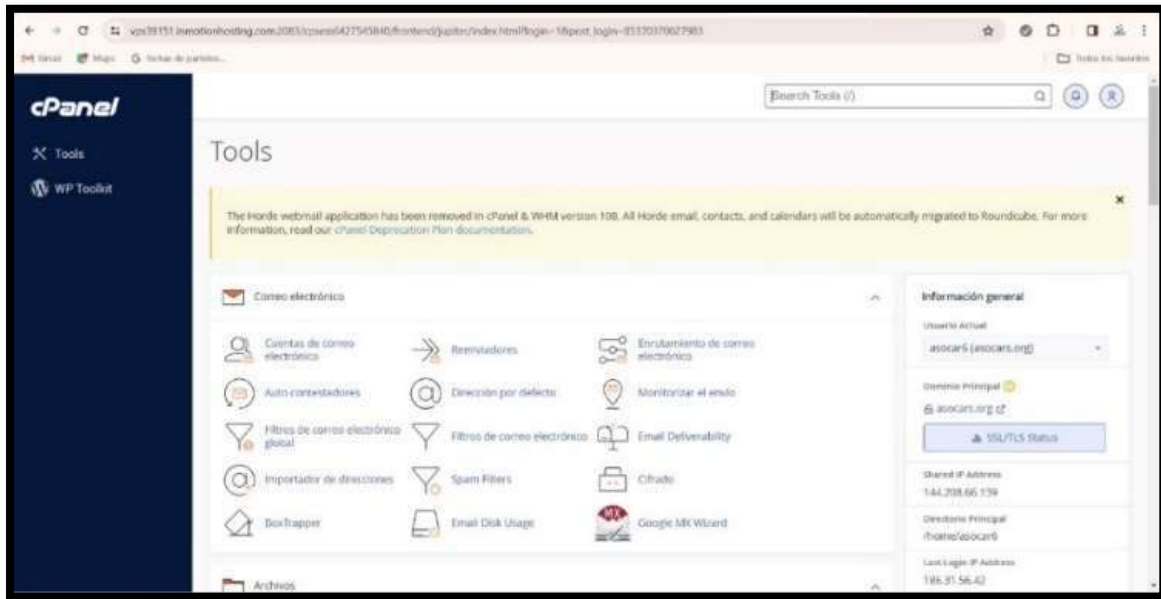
vps39151.inmotionhosting.com:2083/cpsess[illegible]/frontend/jupiter/index.html?login=1&post_login=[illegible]

Gmail Maps Fichas de partidos

Todos los favoritos

cPanel

Tools

WP Toolkit

Search Tools (/)

Tools

The Horde webmail application has been removed in cPanel & WHM version 108. All Horde email, contacts, and calendars will be automatically migrated to Roundcube. For more information, read our cPanel Deprecation Plan documentation.

Correo electrónico

Cuentas de correo electrónico

Reenviadores

Enrutamiento de correo electrónico

Auto contestadores

Dirección por defecto

Monitorizar el envío

Filtros de correo electrónico global

Filtros de correo electrónico

Email Deliverability

Importador de direcciones

Spam Filters

Cifrado

BoxTrapper

Email Disk Usage

Google MX Wizard

Archivos

Información general

Usuario Actual

asocar6 (asocars.org)

Dominio Principal

asocars.org

SSL/TLS Status

Shared IP Address

144.208.66.159

Directorio Principal

/home/asocar6

Last Login IP Address

186.31.56.42